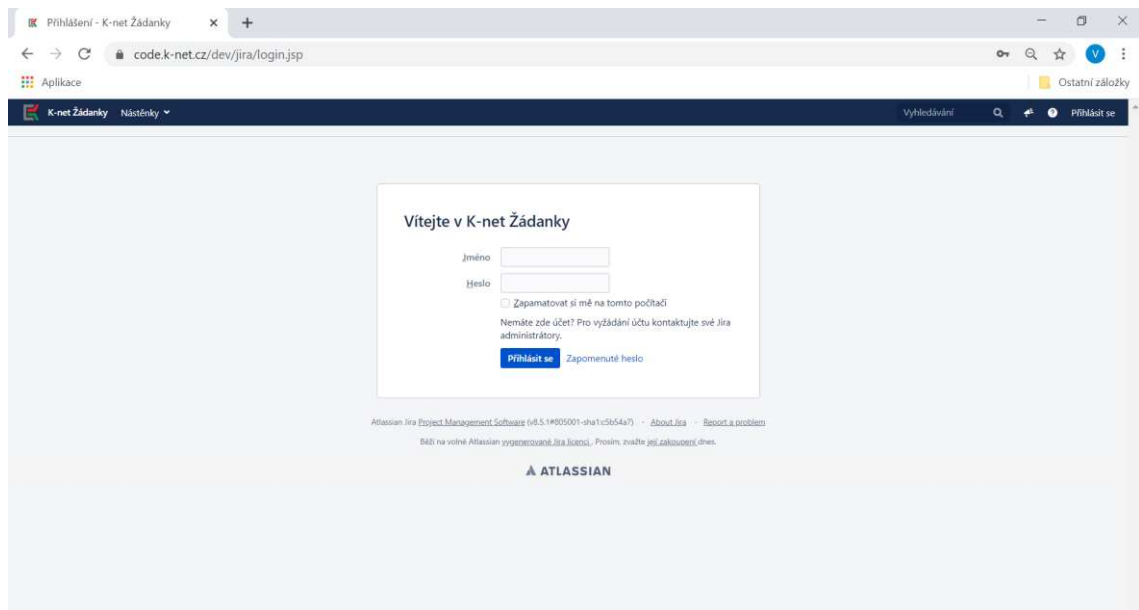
Přihlášení - K-net Žádanky

code.k-net.cz/dev/jira/login.jsp

V

Aplikace

Ostatní záložky

K-net Žádanky Nástěnky

Vyhledávání

Přihlásit se

Vítejte v K-net Žádanky

Jméno

Heslo

Zapamatovat si mě na tomto počítači

Nemáte zde účet? Pro vyžádání účtu kontaktujte své Jira administrátory.

Přihlásit se Zapomenuté heslo

Atlassian Jira Project Management Software (v8.5.1#805001-sha1:c5b54a7) · About Jira · Report a problem

Běží na volné Atlassian vygenerované Jira licenci. Prosím, zvažte její zakoupení dnes.

ATLASSIAN